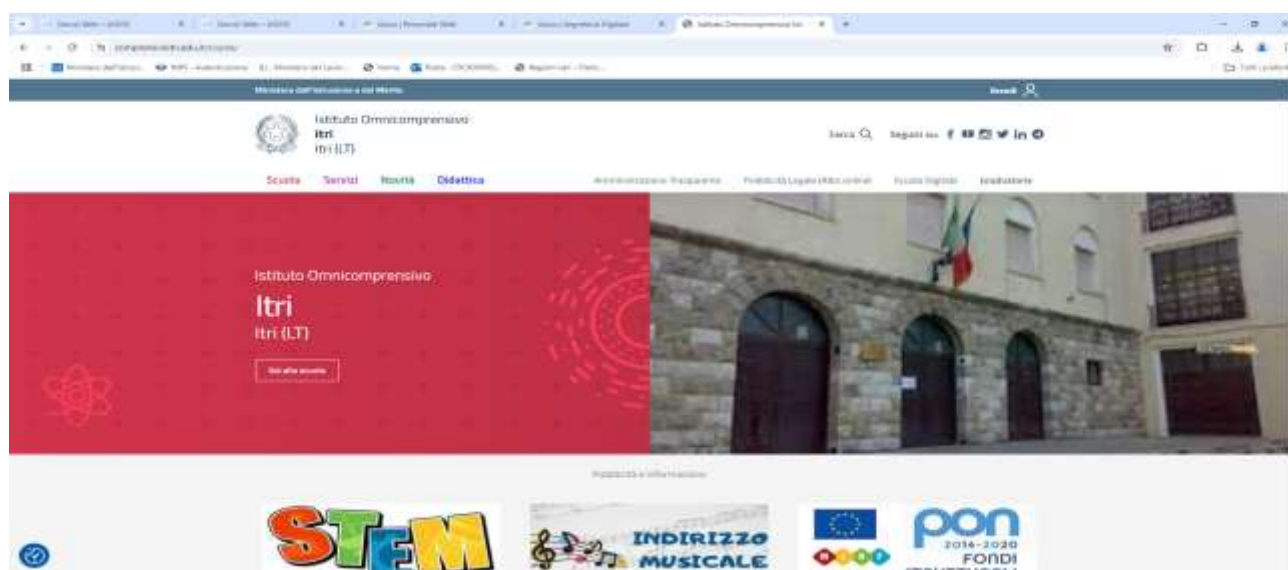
Ministero dell'Istruzione e del Merito

Accedi

Istituto Omnicomprensivo
Itri
Itri (LT)

Cerca

Seguici su

Scuola Servizi Novità Didattica

Amministrazione Trasparente Pubblicità Legale/Albo online Scuola Digitale Graduatorie

Istituto Omnicomprensivo
Itri
Itri (LT)

Vai alla scuola

Pubblicità e informazioni

STEM

INDIRIZZO MUSICALE

PON 2014-2020 FONDI